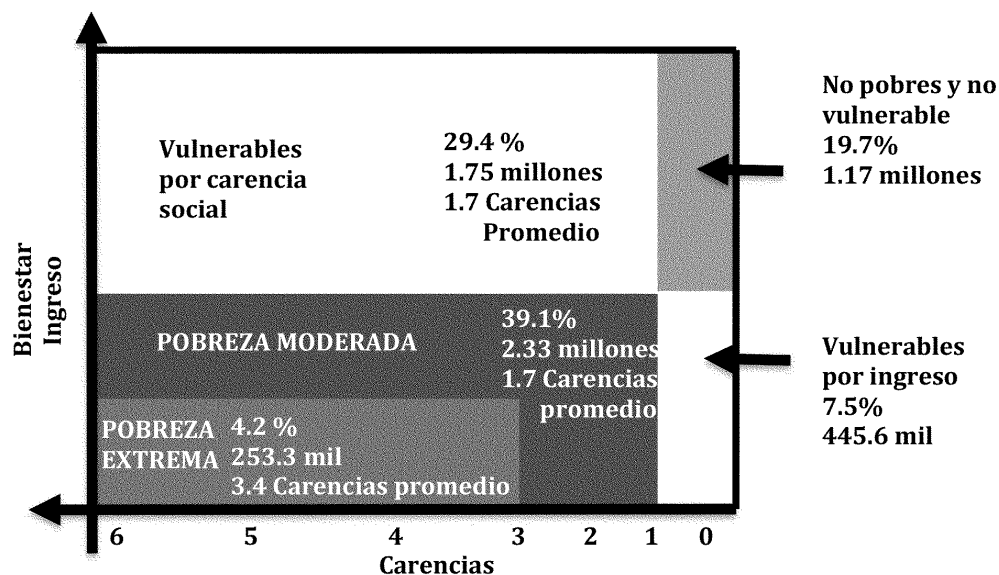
Vulnerables por carencia social

29.4 %
1.75 millones
1.7 Carencias Promedio

No pobres y no vulnerable
19.7%
1.17 millones

Bienestar
Ingreso

POBREZA MODERADA

39.1%
2.33 millones
1.7 Carencias promedio

Vulnerables por ingreso
7.5%
445.6 mil

POBREZA EXTREMA

4.2 %
253.3 mil
3.4 Carencias promedio

6 5 4 3 2 1 0

Carencias